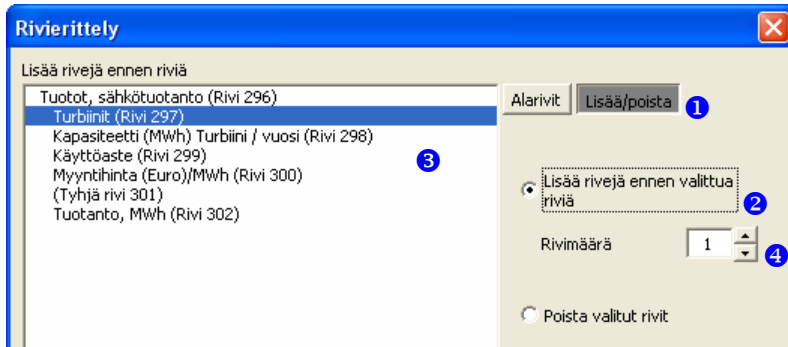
Rivierittely

Lisää rivejä ennen riviä

Tuotot, sähkötuotanto (Rivi 296)
Turbiinit (Rivi 297)
Kapasiteetti (MWh) Turbiini / vuosi (Rivi 298)
Käyttöaste (Rivi 299)
Myyntihinta (Euro)/MWh (Rivi 300)
(Tyhjä rivi 301)
Tuotanto, MWh (Rivi 302)

3

Alarivit
Lisää/poista
1

Lisää rivejä ennen valittua riviä
2

Rivimäärä
1
4

Poista valitut rivit